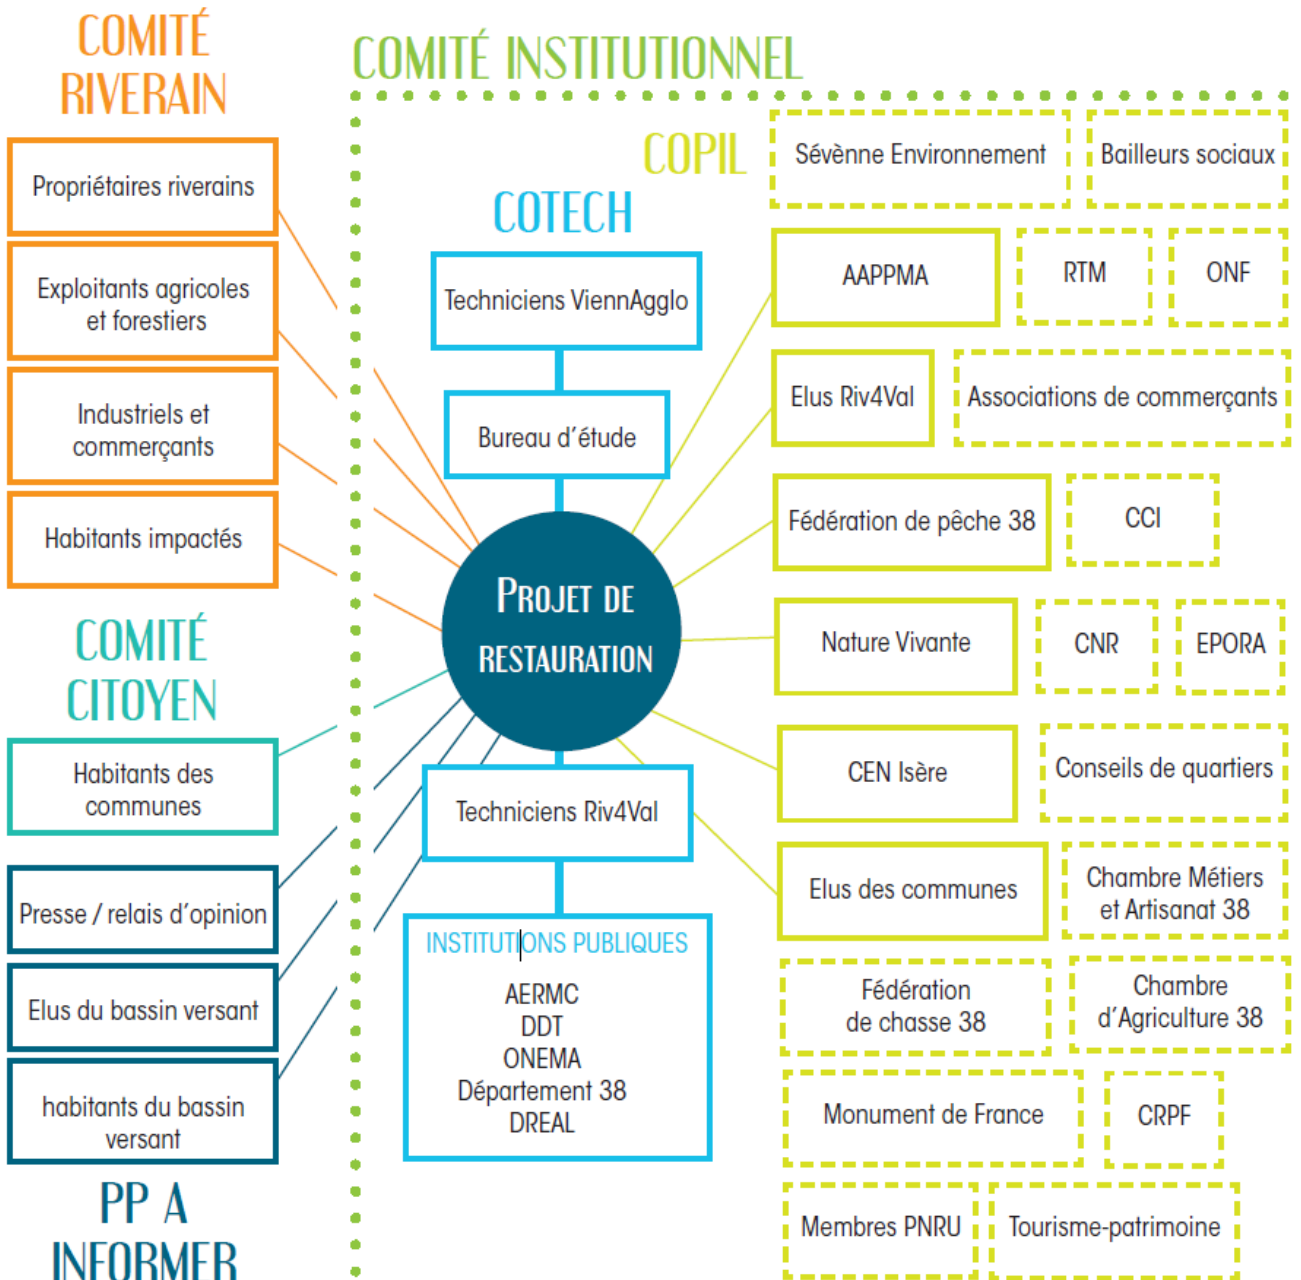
COMITÉ RIVERAIN

Propriétaires riverains

Exploitants agricoles et forestiers

Industriels et commerçants

Habitants impactés

COMITÉ CITOYEN

Habitants des communes

Presse / relais d'opinion

Elus du bassin versant

habitants du bassin versant

PP A INFORMER

COMITÉ INSTITUTIONNEL

COPIL

COTECH

Techniciens ViennAgglo

Bureau d'étude

PROJET DE RESTAURATION

Techniciens Riv4Val

INSTITUTIONS PUBLIQUES
AERMC
DDT
ONEMA
Département 38
DREAL

Sévènne Environnement

Bailleurs sociaux

AAPPMA

RTM

ONF

Elus Riv4Val

Associations de commerçants

Fédération de pêche 38

CCI

Nature Vivante

CNR

EPORA

CEN Isère

Conseils de quartiers

Elus des communes

Chambre Métiers et Artisanat 38

Fédération de chasse 38

Chambre d'Agriculture 38

Monument de France

CRPF

Membres PNRU

Tourisme-patrimoine